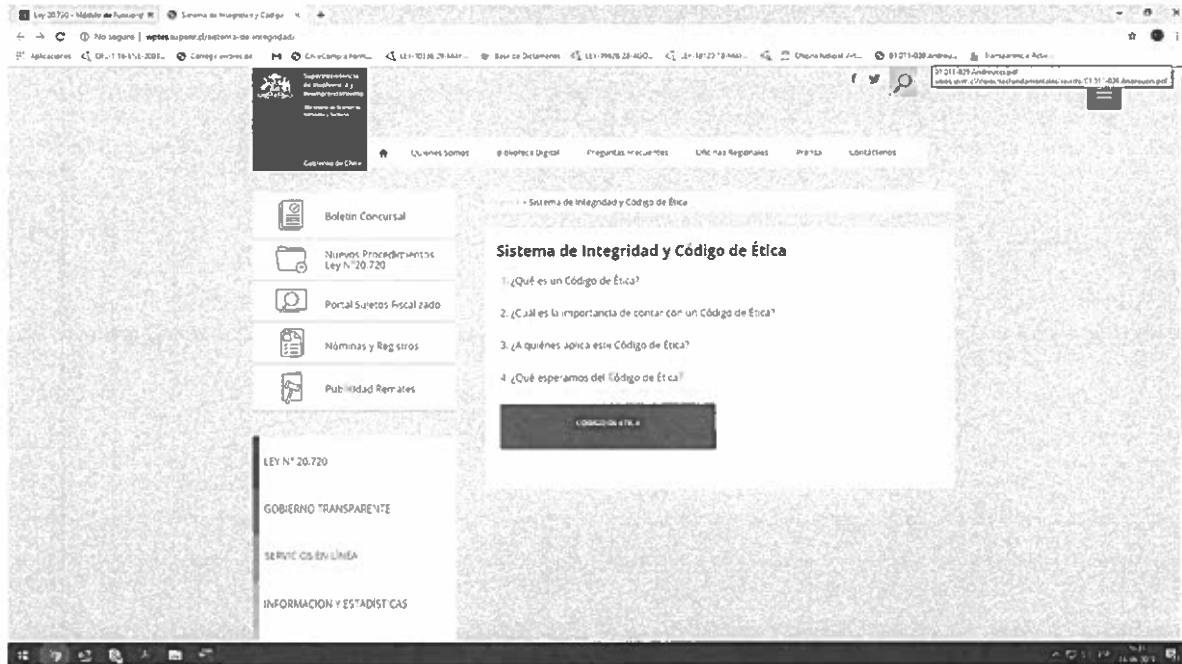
Ley 20.720 - Módulo de Funcionamiento | Sistema de Integridad y Código

← → C ⓘ No seguro | www.superir.cl/sistema-de-integridad/

Aplicaciones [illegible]

Superintendencia de Insolvencia y Reemprendimiento

Ministerio de Economía, Fomento y Turismo

Gobierno de Chile

Quiénes Somos | Biblioteca Digital | Preguntas Frecuentes | Oficinas Regionales | Prensa | Contáctenos

Boletín Concursal

Nuevos Procedimientos Ley N°20.720

Portal Sujetos Fiscalizado

Nóminas y Registros

Publicidad Remates

LEY N° 20.720

GOBIERNO TRANSPARENTE

SERVICIOS EN LÍNEA

INFORMACION Y ESTADISTICAS

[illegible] » Sistema de Integridad y Código de Ética

Sistema de Integridad y Código de Ética

1. ¿Qué es un Código de Ética?

2. ¿Cuál es la importancia de contar con un Código de Ética?

3. ¿A quiénes aplica este Código de Ética?

4. ¿Qué esperamos del Código de Ética?

CODIGO DE ETICA